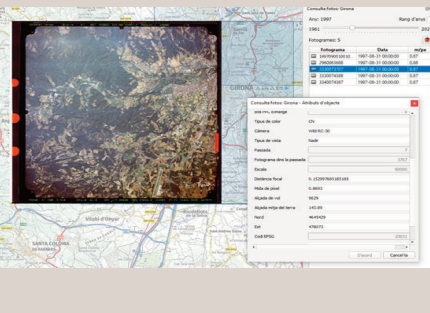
Consulta fotos Girona

Any: 1997

Rang d'anys

1961

202

Fotogrames: 5

| Fotograma | Data | m/px |
|---|---|---|
| 19970400100101 | 1997-08-31 00:00:00 | 0.67 |
| 19970400100102 | 1997-08-31 00:00:00 | 0.66 |
| 31000757101 | 1997-08-31 00:00:00 | 0.67 |
| 31000743391 | 1997-08-31 00:00:00 | 0.67 |
| 31000743397 | 1997-08-31 00:00:00 | 0.67 |

Consulta fotos Girona - Atributs d'objecte

Tipus de color

Càmera

Tipus de vista

Passada

Fotograma dins la passada

Escala

Distància focal

Mida de píxel

Alçada de vol

Alçada mitja del terreny

Nord

Est

Codi EPSG

D'acord

Cancel·la

SANTA COLOMA

GIRONA